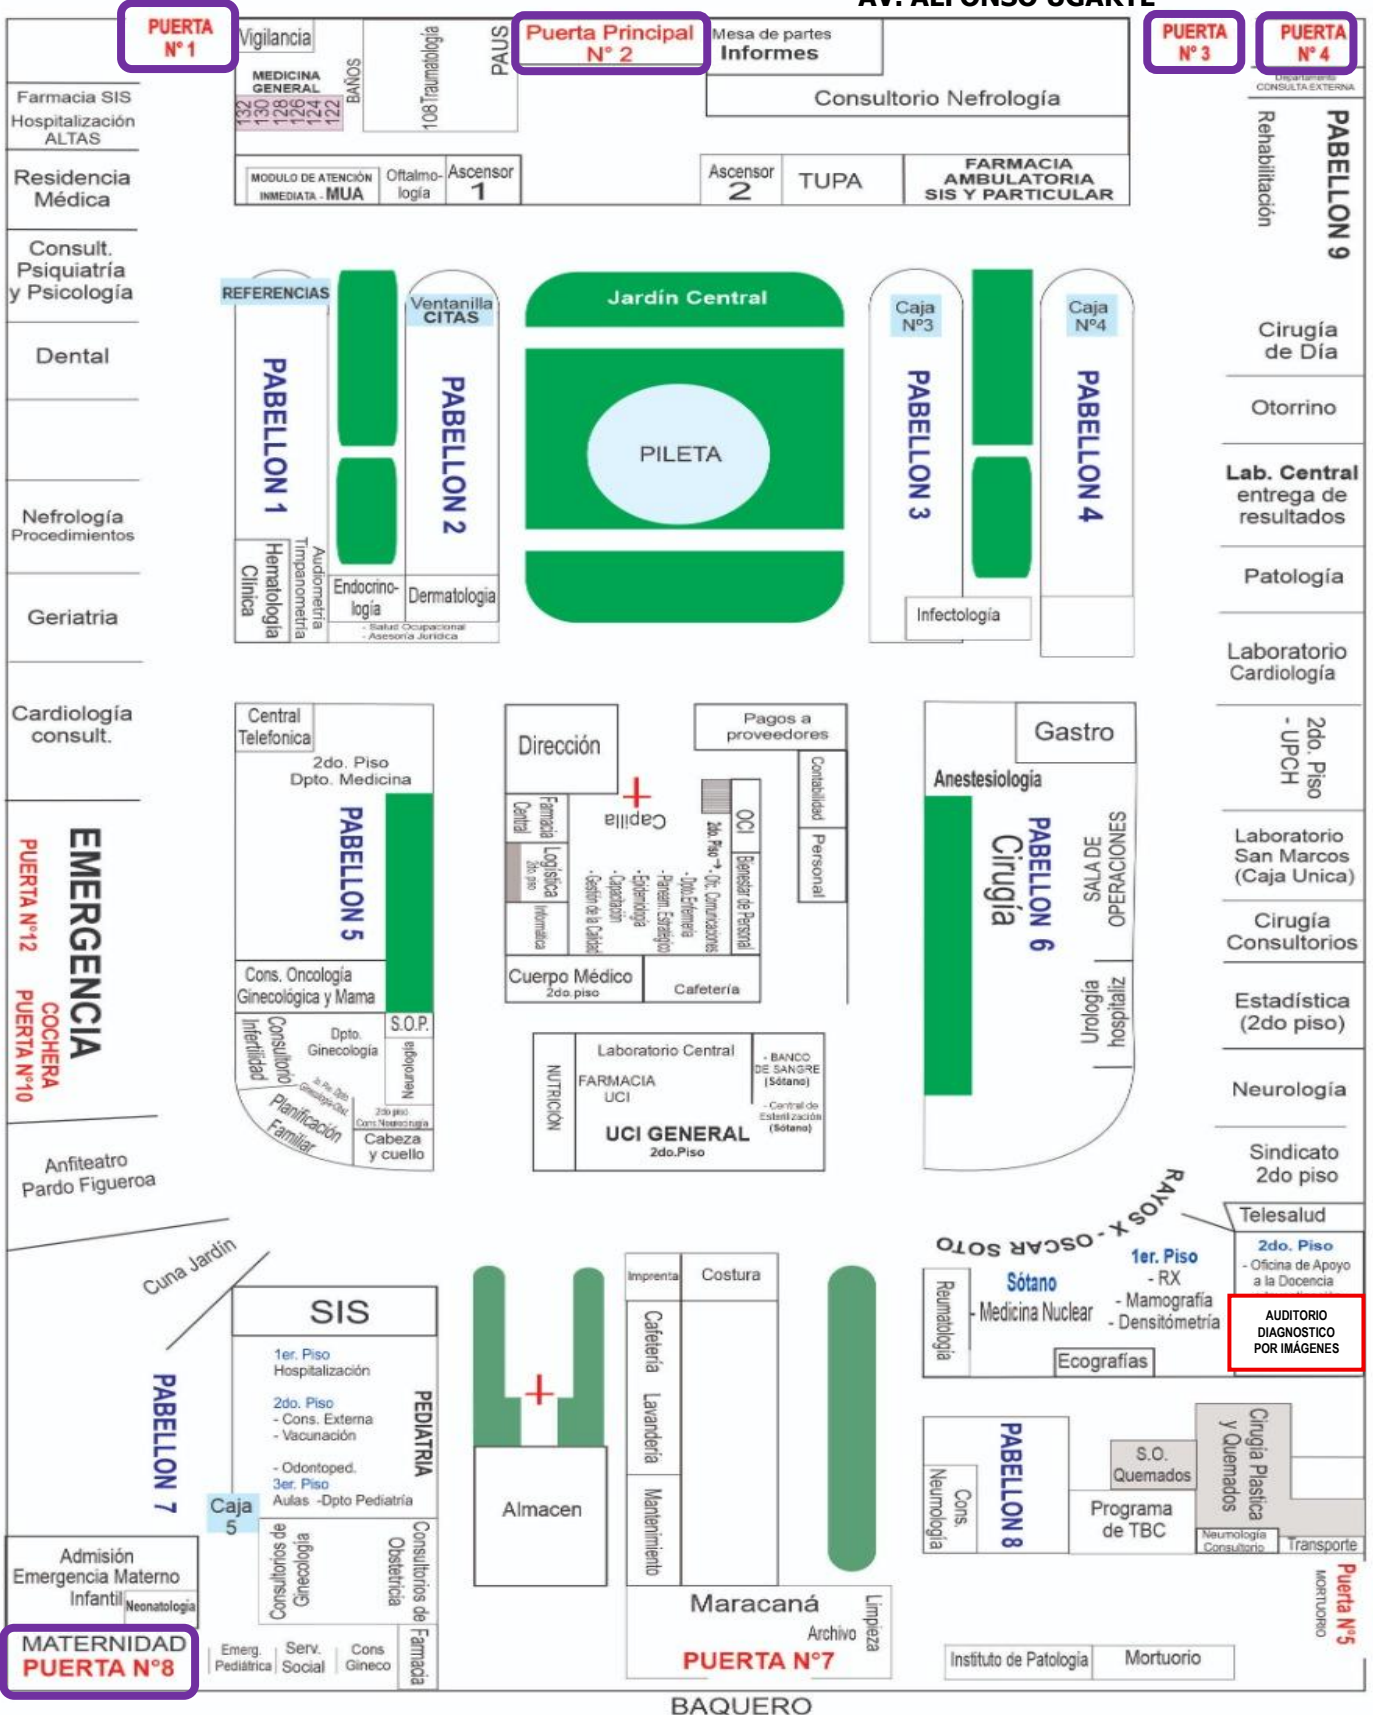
AV. ALFONSO UGARTE

PUERTA N° 1
Vigilancia
MEDICINA GENERAL
132 130 128 126 124 122
BAÑOS
108 Traumatología
PAUS
Puerta Principal N° 2
Mesa de partes
Informes
Consultorio Nefrología
PUERTA N° 3
PUERTA N° 4
Departamento CONSULTA EXTERNA

Farmacia SIS
Hospitalización ALTAS
Residencia Médica
Consult. Psiquiatría y Psicología
Dental
Nefrología Procedimientos
Geriatria
Cardiología consult.

MODULO DE ATENCIÓN INMEDIATA - MUA
Oftalmo-logía
Ascensor 1
Ascensor 2
TUPA
FARMACIA AMBULATORIA SIS Y PARTICULAR

Rehabilitación
PABELLON 9

REFERENCIAS
PABELLON 1
Ventanilla CITAS
PABELLON 2
Clínica
Hematología
Audiometría Timpanometría
Endocrino-logía
Dermatologia
- Salud Ocupacional
- Asesoría Jurídica

Jardín Central
PILETA

Caja N°3
PABELLON 3
Caja N°4
PABELLON 4
Infectología

Cirugía de Día
Otorrino
Lab. Central entrega de resultados
Patología
Laboratorio Cardiología
2do. Piso - UPCH
Laboratorio San Marcos (Caja Unica)
Cirugía Consultorios
Estadística (2do piso)
Neurología
Sindicato 2do piso
Telesalud

Central Telefonica
2do. Piso Dpto. Medicina
PABELLON 5
Cons. Oncología Ginecológica y Mama
S.O.P.
Consultorio Infertilidad
Dpto. Ginecología
Neurologia
Planificación Familiar
2do piso Cons. Neurocirugia
Cabeza y cuello

Dirección
Capilla
Pagos a proveedores
Contabilidad
Personal
OCI
Bienestar de Personal
2do. Piso - Ofic. Comunicaciones - Dpto. Enfermeria - Planeam. Estratégico - Epidemiología - Capacitación - Gestión de la Calidad
Farmacia Central
Logística 2do piso
Informática
Cuerpo Médico 2do. piso
Cafetería

Laboratorio Central
NUTRICIÓN
FARMACIA UCI
- BANCO DE SANGRE (Sótano)
- Central de Esterilización (Sótano)
UCI GENERAL 2do.Piso

Gastro
Anestesiología
Cirugía
PABELLON 6
SALA DE OPERACIONES
Urología
hospitaliz

EMERGENCIA
PUERTA N°12
COCHERA
PUERTA N°10

Anfiteatro Pardo Figueroa
Cuna Jardin

RAYOS X - OSCAR SOTO
Reumatología
Sótano - Medicina Nuclear
1er. Piso - RX - Mamografía - Densitómetría
Ecografías
2do. Piso - Oficina de Apoyo a la Docencia
AUDITORIO DIAGNOSTICO POR IMÁGENES

SIS
1er. Piso Hospitalización
2do. Piso - Cons. Externa - Vacunación
- Odontoped.
3er. Piso Aulas -Dpto Pediatría
PEDIATRIA
PABELLON 7
Caja 5
Consultorios de Ginecología
Consultorios de Obstetricia

Almacen
Imprenta
Costura
Cafetería
Lavandería
Mantenimiento
Maracaná
Archivo
Limpieza
PUERTA N°7

Cons. Neumología
PABELLON 8
S.O. Quemados
Programa de TBC
Cirugía Plastica y Quemados
Neumologia Consultorio
Transporte
Puerta N°5
MORTUORIO

Admisión Emergencia Materno Infantil
Neonatología
MATERNIDAD PUERTA N°8
Emerg. Pediátrica
Serv. Social
Cons Gineco
Farmacia

Instituto de Patología
Mortuorio

BAQUERO